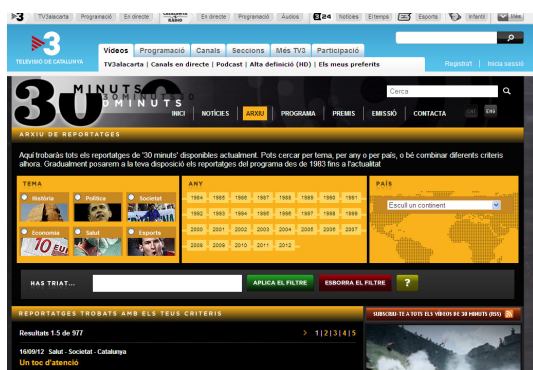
TV3alacarta | Programació | En directe | Catalunya Ràdio | En directe | Programació | Àudios | 3/24 | Notícies | El temps | Esports | Infantil | Més

TV3
TELEVISIÓ DE CATALUNYA

Vídeos | Programació | Canals | Seccions | Més TV3 | Participació

TV3alacarta | Canals en directe | Podcast | Alta definició (HD) | Els meus preferits

Registra't | Inicia sessió

30 MINUTS

Cerca

INICI | NOTÍCIES | ARXIU | PROGRAMA | PREMIS | EMISSIÓ | CONTACTA

ARXIU DE REPORTATGES

Aquí trobaràs tots els reportatges de '30 minuts' disponibles actualment. Pots cercar per tema, per any o per país, o bé combinar diferents criteris alhora. Gradualment posarem a la teva disposició els reportatges del programa des de 1983 fins a l'actualitat

TEMA
Història | Política | Societat
Economia | Salut | Esports

ANY
| 1984 | 1985 | 1986 | 1987 | 1988 | 1989 | 1990 | 1991 |
| 1992 | 1993 | 1994 | 1995 | 1996 | 1997 | 1998 | 1999 |
| 2000 | 2001 | 2002 | 2003 | 2004 | 2005 | 2006 | 2007 |
| 2008 | 2009 | 2010 | 2011 | 2012 |

PAÍS
Escull un continent

HAS TRIAT... | APLICA EL FILTRE | ESBORRA EL FILTRE | ?

REPORTATGES TROBATS AMB ELS TEUS CRITERIS

Resultats 1-5 de 977

> 1 | 2 | 3 | 4 | 5

16/09/12 · Salut · Societat · Catalunya
Un toc d'atenció

SUBSCRIU-TE A TOTS ELS VÍDEOS DE 30 MINUTS (RSS)